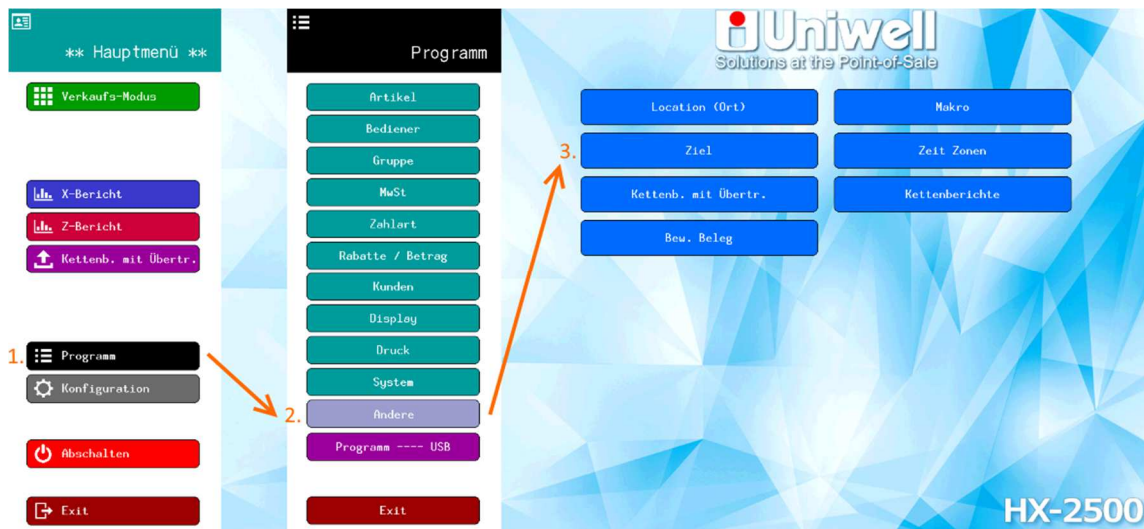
** Hauptmenü **

Verkaufs-Modus

X-Bericht

Z-Bericht

Kettenb. mit Übertr.

1. Programm

Konfiguration

Abschalten

Exit

Programm

Artikel

Bediener

Gruppe

MwSt

Zahlart

Rabatte / Betrag

Kunden

Display

Druck

System

2. Andere

Programm ---- USB

Exit

Uniwell
Solutions at the Point-of-Sale

Location (Ort)

Makro

3. Ziel

Zeit Zonen

Kettenb. mit Übertr.

Kettenberichte

Bew. Beleg

HX-2500